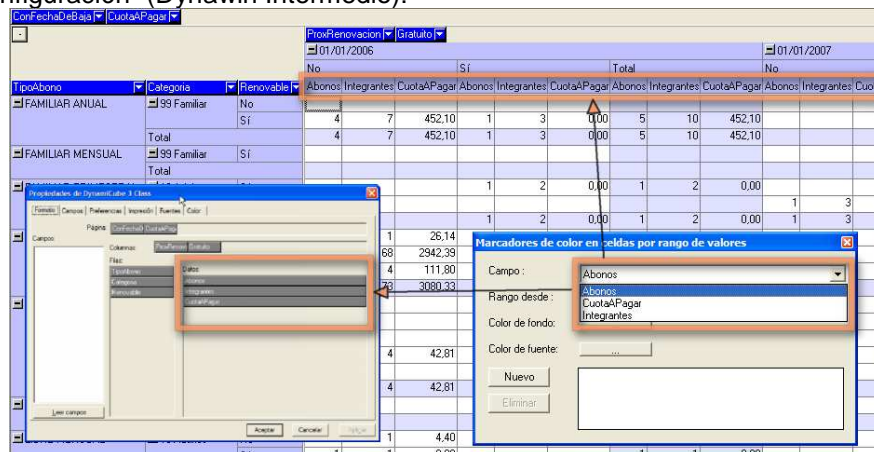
figuración" (Dynawin Intermedio).

ConFechaDeBaja CuotaAPagar

ProxRenovacion Gratuito
01/01/2006 01/01/2007
No Sí Total No

| TipoAbono | Categoria | Renovable | Abonos | Integrantes | CuotaAPagar | Abonos | Integrantes | CuotaAPagar | Abonos | Integrantes | CuotaAPagar | Abonos | Integrantes | Cuo |
|---|---|---|---|---|---|---|---|---|---|---|---|---|---|---|
| FAMILIAR ANUAL | 99 Familiar | No | | | | | | | | | | | | |
| | | Sí | 4 | 7 | 452,10 | 1 | 3 | 0,00 | 5 | 10 | 452,10 | | | |
| | Total | | 4 | 7 | 452,10 | 1 | 3 | 0,00 | 5 | 10 | 452,10 | | | |
| FAMILIAR MENSUAL | 99 Familiar | Sí | | | | | | | | | | | | |
| | Total | | | | | | | | | | | | | |
| | | | | | | 1 | 2 | 0,00 | 1 | 2 | 0,00 | | | |
| | | | | | | | | | | | | 1 | 3 | |
| | | | | | | 1 | 2 | 0,00 | 1 | 2 | 0,00 | 1 | 3 | |
| | | | 1 | | 26,14 | | | | | | | | | |
| | | | 68 | | 2942,39 | | | | | | | | | |
| | | | 4 | | 111,80 | | | | | | | | | |
| | | | 73 | | 3080,33 | | | | | | | | | |
| | | | 4 | | 42,81 | | | | | | | | | |
| | | | 4 | | 42,81 | | | | | | | | | |
| | | | 1 | | 4,40 | | | | | | | | | |

Propiedades de DynamiCube 3 Class
Formato Campos Preferencias Impresión Fuentes Color
Página: ConFechaD CuotaAPag
Campos:
Columnas: ProxRenovac Gratuito
Filas: TipoAbono Categoria Renovable
Datos: Abonos Integrantes CuotaAPagar
Leer campos
Aceptar Cancelar Aplicar

Marcadores de color en celdas por rango de valores
Campo : Abonos
Abonos
CuotaAPagar
Integrantes
Rango desde :
Color de fondo:
Color de fuente: ...
Nuevo
Eliminar